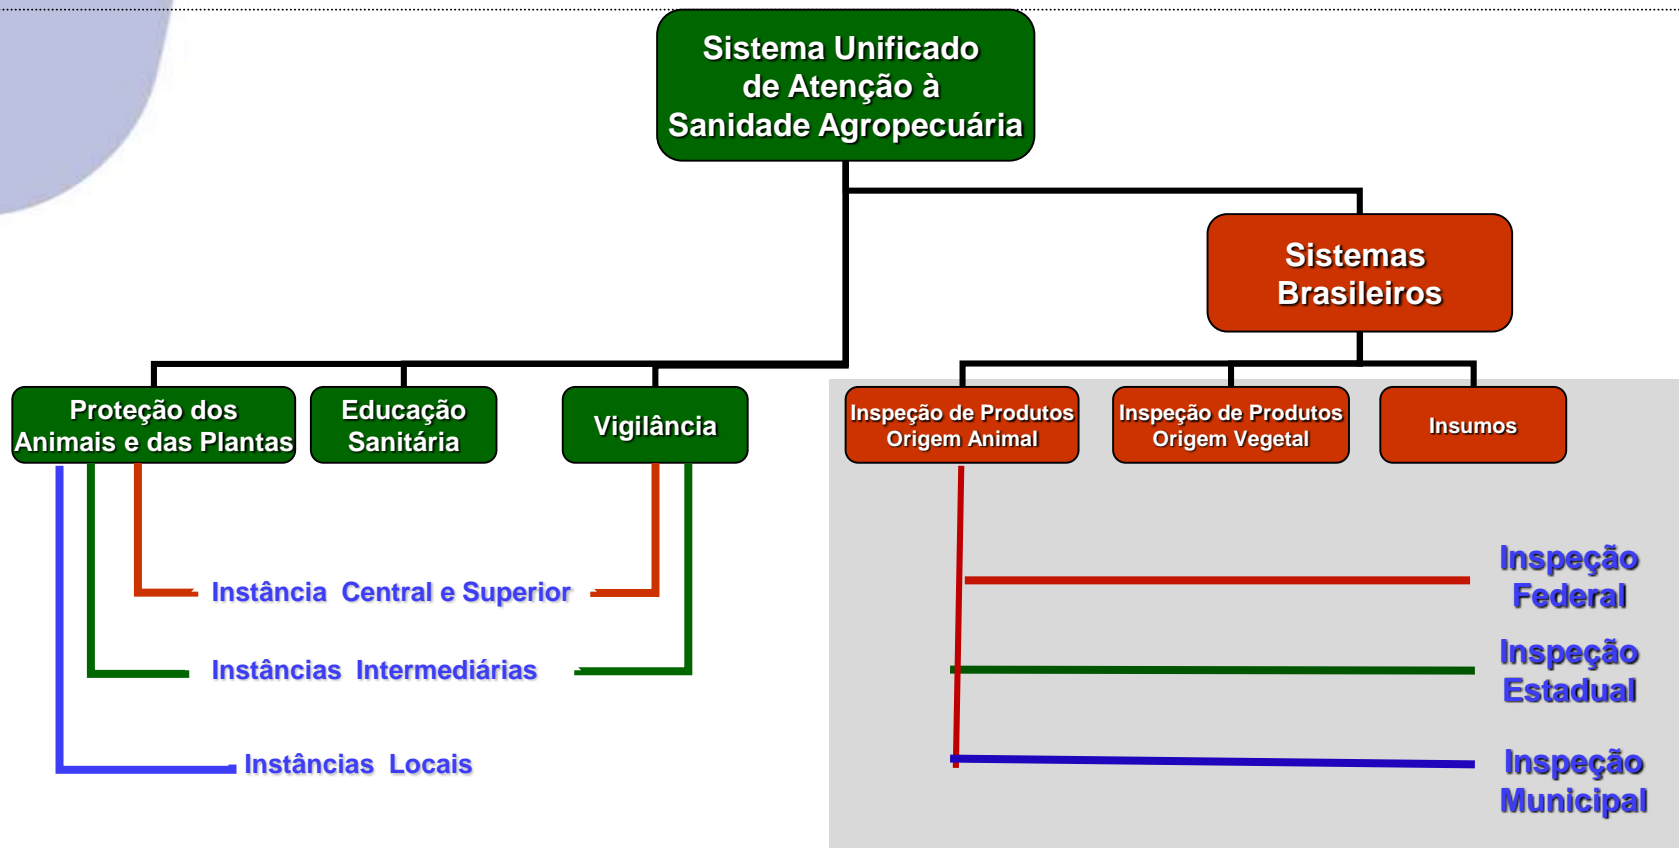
Sistema Unificado de Atenção à Sanidade Agropecuária

Sistemas Brasileiros

Proteção dos Animais e das Plantas

Educação Sanitária

Vigilância

Inspeção de Produtos Origem Animal

Inspeção de Produtos Origem Vegetal

Insumos

Instância Central e Superior

Instâncias Intermediárias

Instâncias Locais

Inspeção Federal

Inspeção Estadual

Inspeção Municipal